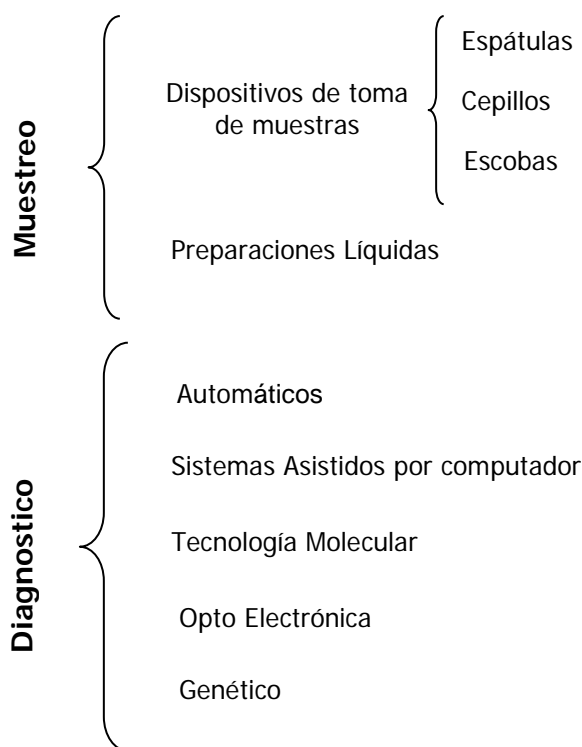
Muestreo

Dispositivos de toma de muestras

Espátulas

Cepillos

Escobas

Preparaciones Líquidas

Diagnostico

Automáticos

Sistemas Asistidos por computador

Tecnología Molecular

Opto Electrónica

Genético